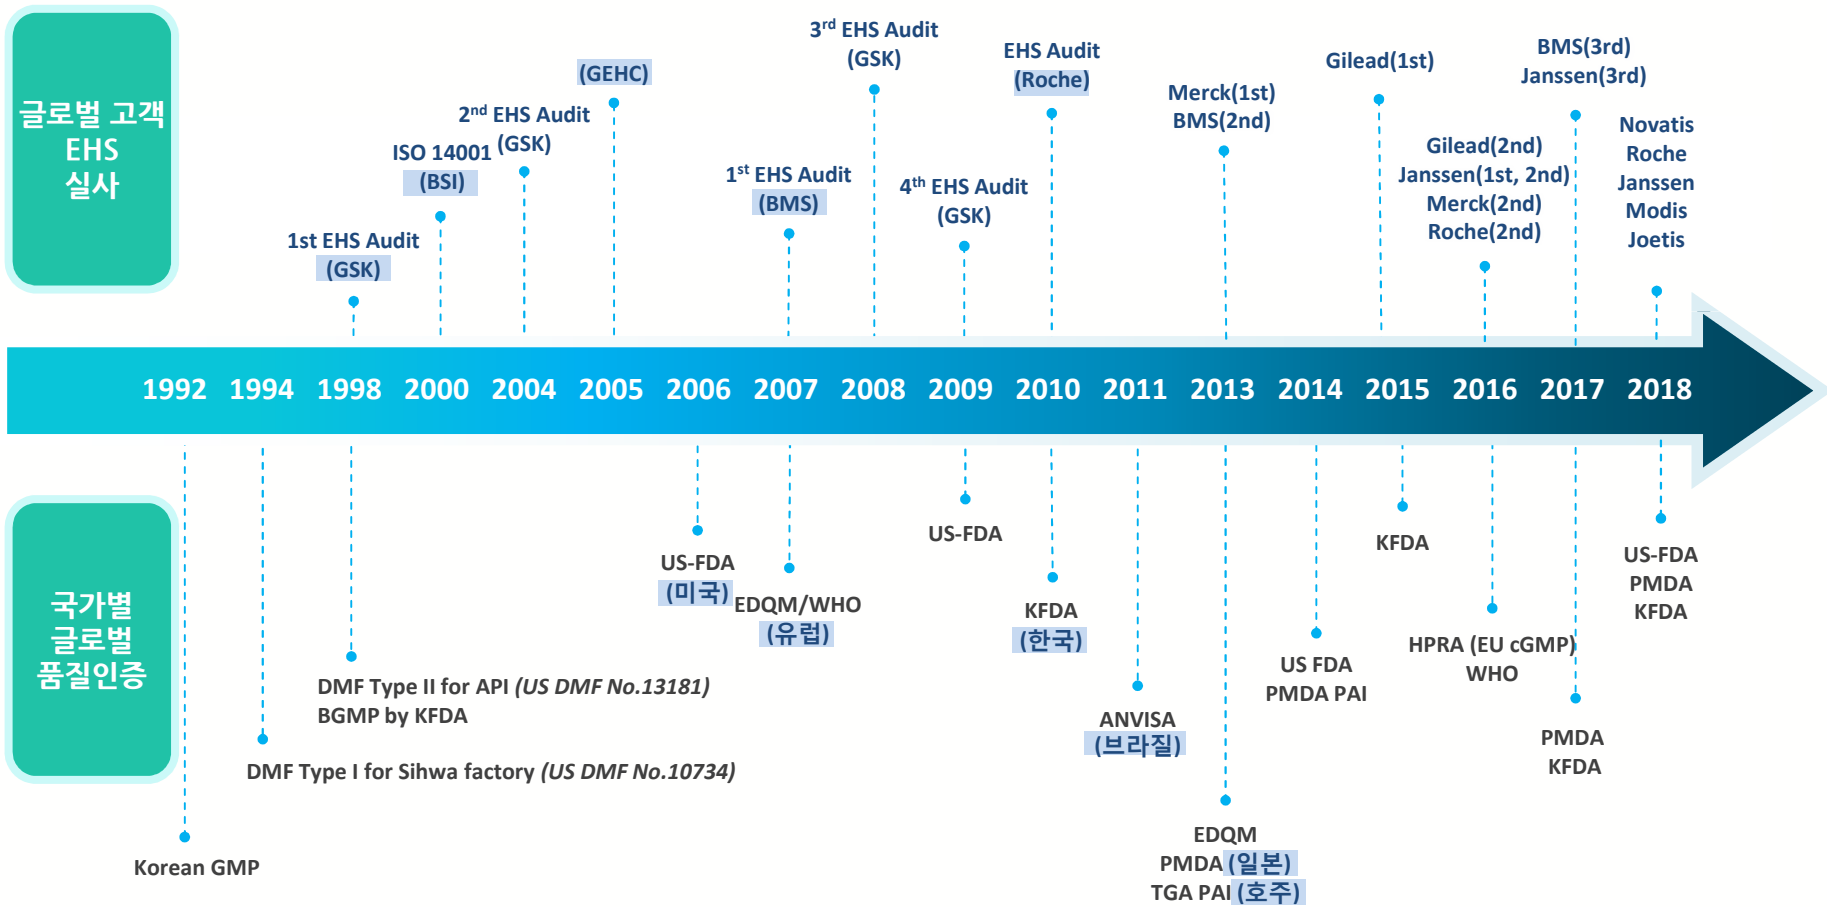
글로벌 고객 EHS 실사

$3^{rd}$ EHS Audit (GSK)

EHS Audit (Roche)

(GEHC)

Merck(1st) BMS(2nd)

Gilead(1st)

BMS(3rd) Janssen(3rd)

$2^{nd}$ EHS Audit (GSK)

ISO 14001 (BSI)

$1^{st}$ EHS Audit (BMS)

$4^{th}$ EHS Audit (GSK)

Gilead(2nd) Janssen(1st, 2nd) Merck(2nd) Roche(2nd)

Novatis Roche Janssen Modis Joetis

1st EHS Audit (GSK)

1992 1994 1998 2000 2004 2005 2006 2007 2008 2009 2010 2011 2013 2014 2015 2016 2017 2018

국가별 글로벌 품질인증

US-FDA (미국)

EDQM/WHO (유럽)

US-FDA

KFDA (한국)

KFDA

US-FDA PMDA KFDA

US FDA PMDA PAI

HPRA (EU cGMP) WHO

DMF Type II for API *(US DMF No.13181)*
BGMP by KFDA

ANVISA (브라질)

PMDA KFDA

DMF Type I for Sihwa factory *(US DMF No.10734)*

EDQM
PMDA (일본)
TGA PAI (호주)

Korean GMP